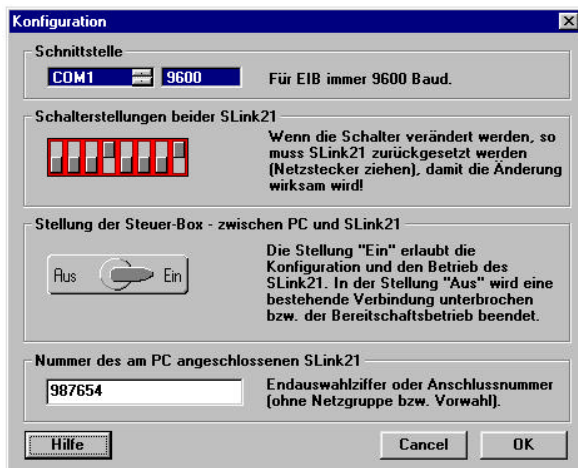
Konfiguration

Schnittstelle

COM1 9600

Für EIB immer 9600 Baud.

Schalterstellungen beider SLink21

Wenn die Schalter verändert werden, so muss SLink21 zurückgesetzt werden (Netzstecker ziehen), damit die Änderung wirksam wird!

Stellung der Steuer-Box - zwischen PC und SLink21

Aus Ein

Die Stellung "Ein" erlaubt die Konfiguration und den Betrieb des SLink21. In der Stellung "Aus" wird eine bestehende Verbindung unterbrochen bzw. der Bereitschaftsbetrieb beendet.

Nummer des am PC angeschlossenen SLink21

987654

Endauswahlziffer oder Anschlussnummer (ohne Netzgruppe bzw. Vorwahl).

Hilfe

Cancel

OK